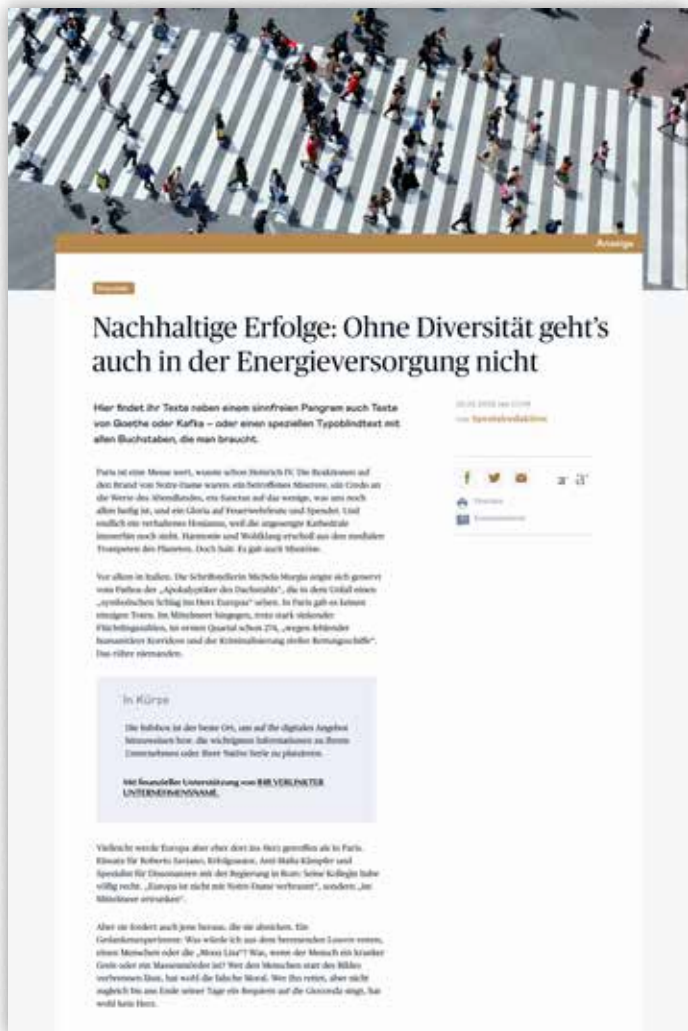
Anzeige

Nachhaltige Erfolge: Ohne Diversität geht's auch in der Energieversorgung nicht

Hier findet ihr Texte neben einem sinnfreien Pangram auch Texte von Goethe oder Kafka – oder einen speziellen Typoblindtext mit allen Buchstaben, die man braucht.

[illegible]

Paris ist eine Messe wert, wusste schon Heinrich IV. Die Reaktionen auf den Brand von Notre-Dame waren: ein betroffenes Miserere, ein Credo an die Werte des Abendlandes, ein Sanctus auf das wenige, was uns noch allen heilig ist, und ein Gloria auf Feuerwehrleute und Spender. Und endlich ein verhaltenes Hosianna, weil die ungesengte Kathedrale immerhin noch steht. Harmonie und Wohlklang erschollen aus den medialen Trompeten des Planeten. Doch halt. Es gab auch Misstöne.

Vor allem in Italien. Die Schriftstellerin Michela Murgia zeigte sich genervt vom Pathos der „Apokalyptiker des Dachstuhls", die in dem Unfall einen „symbolischen Schlag ins Herz Europas" sehen. In Paris gab es keinen einzigen Toten. Im Mittelmeer hingegen, trotz stark sinkender Flüchtlingszahlen, im ersten Quartal schon 274, „wegen fehlender humanitärer Korridore und der Kriminalisierung ziviler Rettungsschiffe". Das rühre niemanden.

In Kürze

Die Infobox ist der beste Ort, um auf Ihr digitales Angebot hinzuweisen bzw. die wichtigsten Informationen zu Ihrem Unternehmen oder Ihrer Native Serie zu platzieren.

Mit finanzieller Unterstützung von IHR VERLINKTER UNTERNEHMENSNAME.

Vielleicht werde Europa aber eher dort ins Herz getroffen als in Paris. Einsatz für Roberto Saviano, Erfolgsautor, Anti-Mafia-Kämpfer und Spezialist für Dissonanzen mit der Regierung in Rom: Seine Kollegin habe völlig recht. „Europa ist nicht mit Notre-Dame verbrannt", sondern „im Mittelmeer ertrunken".

Aber sie fordert auch jene heraus, die sie ablehnen. Ein Gedankenexperiment: Was würde ich aus dem brennenden Louvre retten, einen Menschen oder die „Mona Lisa"? Was, wenn der Mensch ein krasser Greis oder ein Massenmörder ist? Wer den Menschen statt des Bildes verbrennen lässt, hat wohl die falsche Moral. Wer ihn rettet, aber nicht zugleich bis ans Ende seiner Tage ein Requiem auf die Gioconda singt, hat wohl kein Herz.